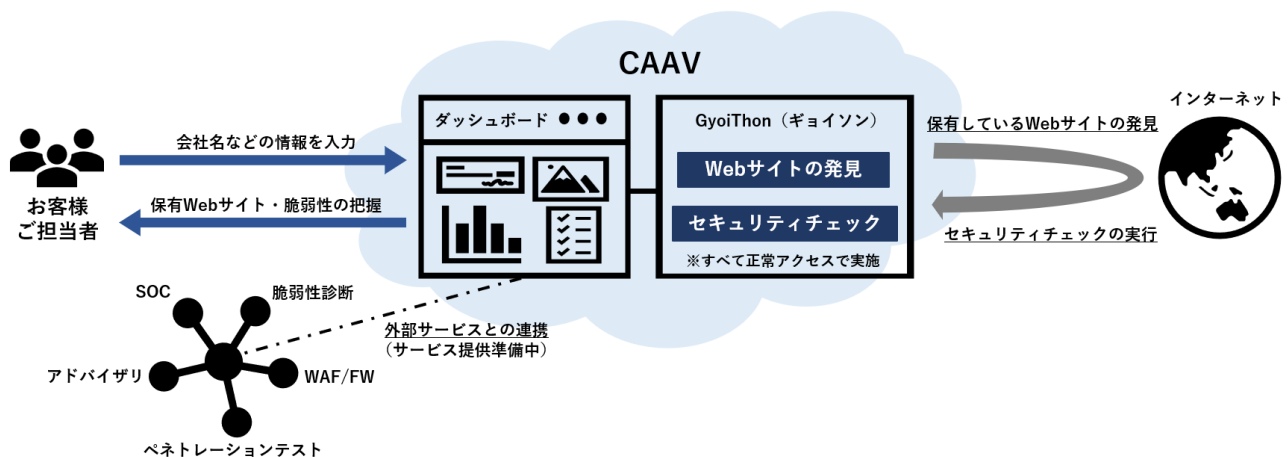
CAAV

お客様
ご担当者

会社名などの情報を入力

保有Webサイト・脆弱性の把握

ダッシュボード ●●●

GyoiThon（ギョイソン）

Webサイトの発見

セキュリティチェック

※すべて正常アクセスで実施

インターネット

保有しているWebサイトの発見

セキュリティチェックの実行

SOC

脆弱性診断

アドバイザリ

WAF/FW

ペネトレーションテスト

外部サービスとの連携
（サービス提供準備中）